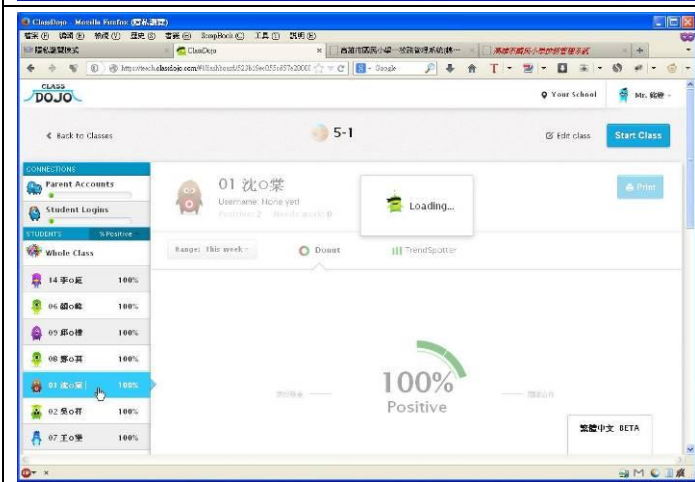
ClassDojo - Mozilla Firefox (隱私瀏覽)

檔案(F) 編輯(E) 檢視(V) 歷史(S) 書籤(B) ScrapBook(C) 工具(T) 說明(H)

隱私瀏覽模式 | ClassDojo | 西湖市國民小學一班級管理系統(第一 | 高雄市國民小學的管理手冊

https://teach.classdojo.com/#/dashboard/52b... | Google

CLASS DOJO

Your School | Mr. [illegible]

Back to Classes | 5-1 | Edit class | Start Class

CONNECTIONS
Parent Accounts
Student Logins

STUDENTS | % Positive
Whole Class
14 李○莛 100%
06 胡○翰 100%
05 鄒○德 100%
08 嚴○其 100%
01 沈○棠 100%
02 吳○軒 100%
07 王○學 100%

01 沈○棠
Username: None yet
Position: 2 Needs work: 0

Loading...

Print

Range: This week | Donut | TrendSpotter

100%
Positive

繁體中文 BETA